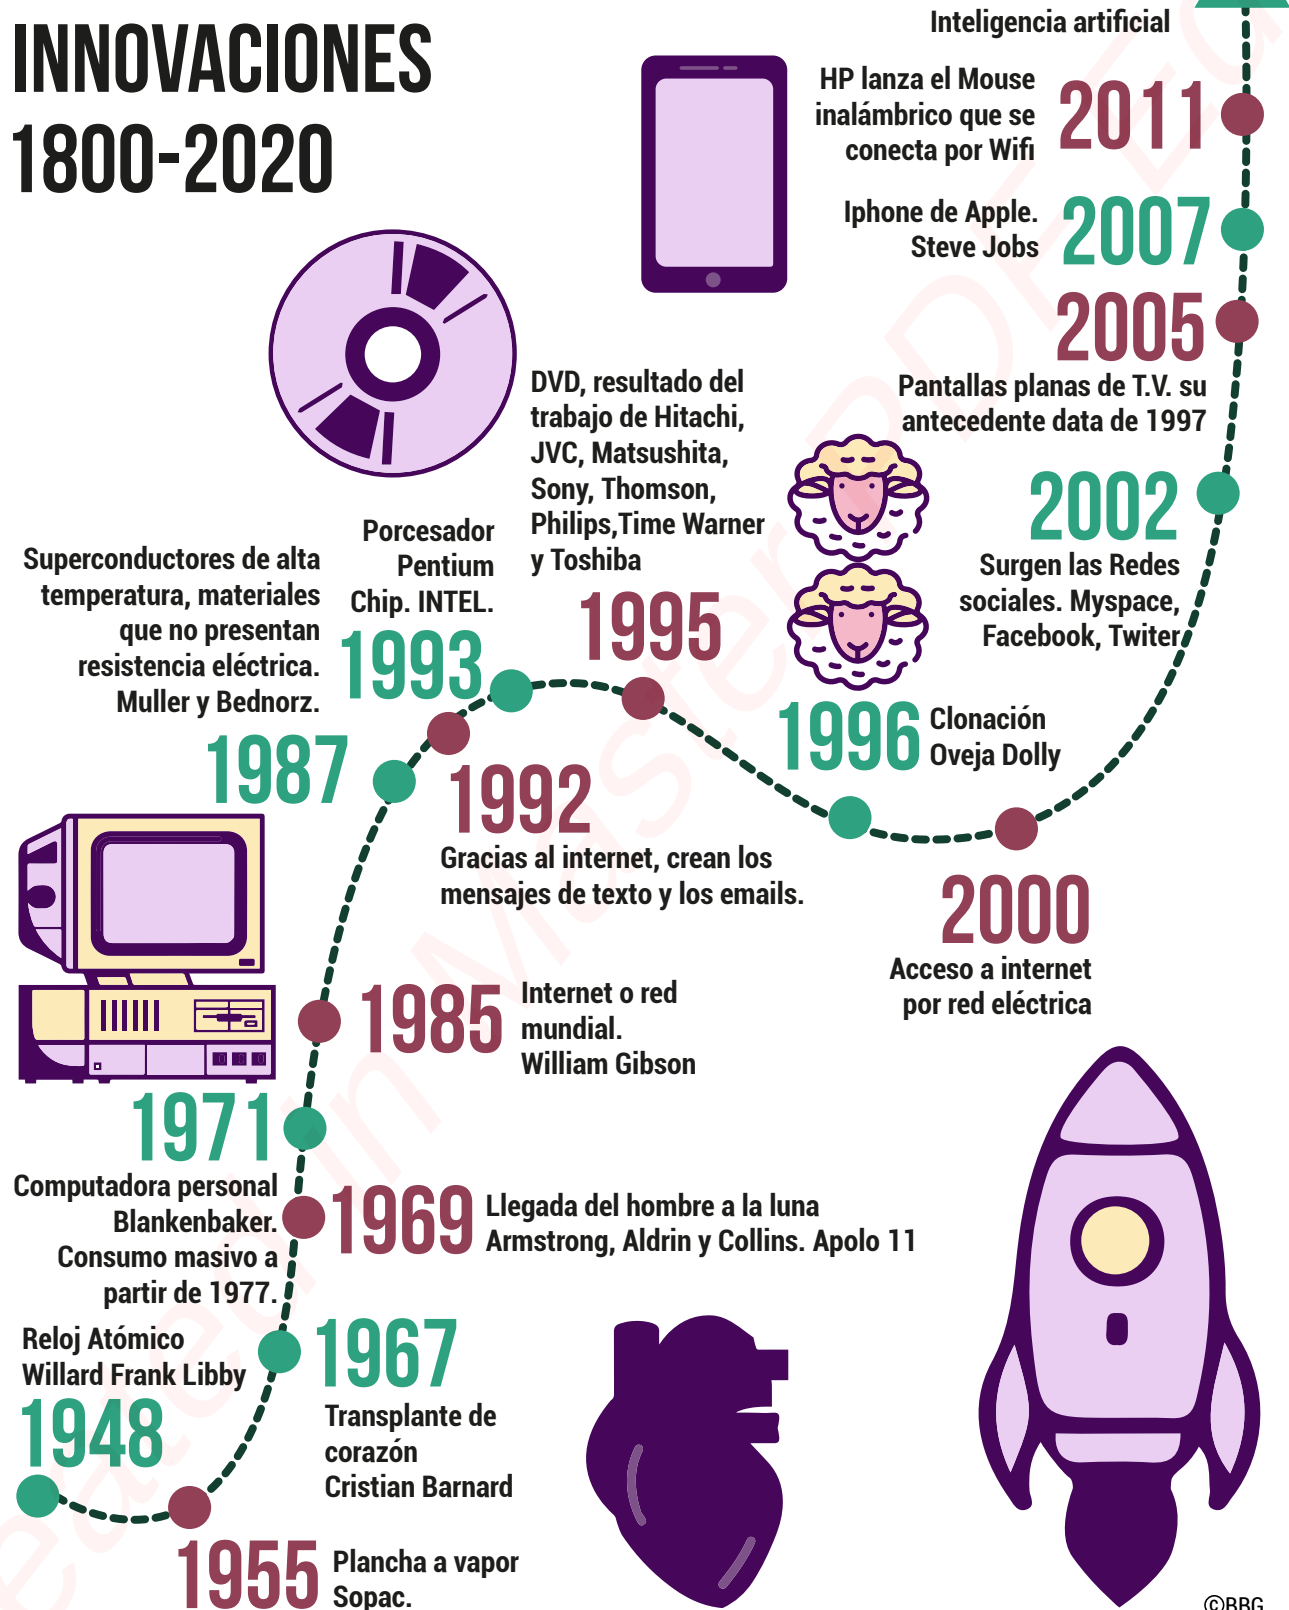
INNOVACIONES 1800-2020

Inteligencia artificial

HP lanza el Mouse inalámbrico que se conecta por Wifi
2011

Iphone de Apple. Steve Jobs
2007

2005
Pantallas planas de T.V. su antecedente data de 1997

DVD, resultado del trabajo de Hitachi, JVC, Matsushita, Sony, Thomson, Philips,Time Warner y Toshiba
1995

2002
Surgen las Redes sociales. Myspace, Facebook, Twiter

Superconductores de alta temperatura, materiales que no presentan resistencia eléctrica. Muller y Bednorz.
1987

Porcesador Pentium Chip. INTEL.
1993

1996 Clonación Oveja Dolly

1992
Gracias al internet, crean los mensajes de texto y los emails.

2000
Acceso a internet por red eléctrica

1985 Internet o red mundial. William Gibson

1971
Computadora personal Blankenbaker. Consumo masivo a partir de 1977.

1969 Llegada del hombre a la luna Armstrong, Aldrin y Collins. Apolo 11

Reloj Atómico Willard Frank Libby
1948

1967
Transplante de corazón Cristian Barnard

1955 Plancha a vapor Sopac.

©BBG